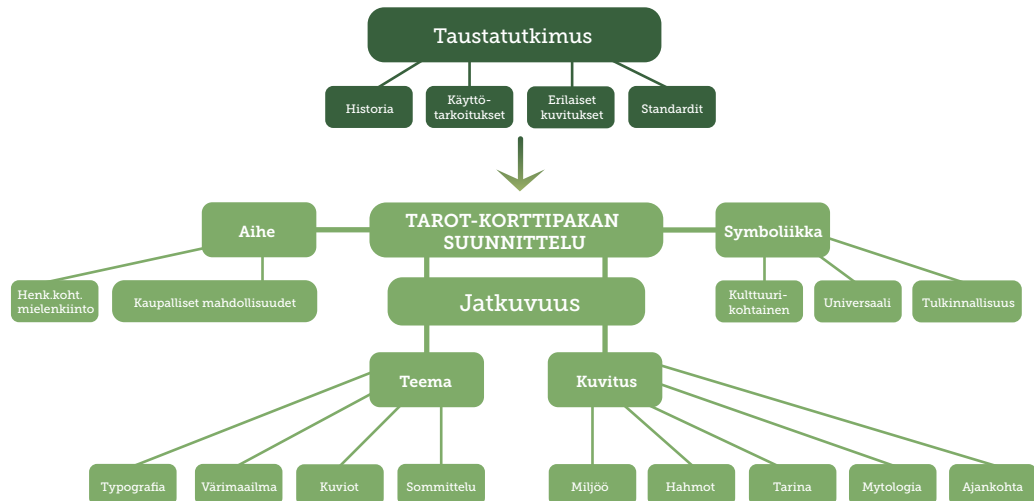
Taustatutkimus

Historia

Käyttötarkoitukset

Erilaiset kuvitukset

Standardit

Aihe

TAROT-KORTTIPAKAN SUUNNITTELU

Symboliikka

Henk.koht. mielenkiinto

Kaupalliset mahdollisuudet

Jatkuvuus

Kulttuurikohtainen

Universaali

Tulkinnallisuus

Teema

Kuvitus

Typografia

Värimaailma

Kuviot

Sommittelu

Miljöö

Hahmot

Tarina

Mytologia

Ajankohta